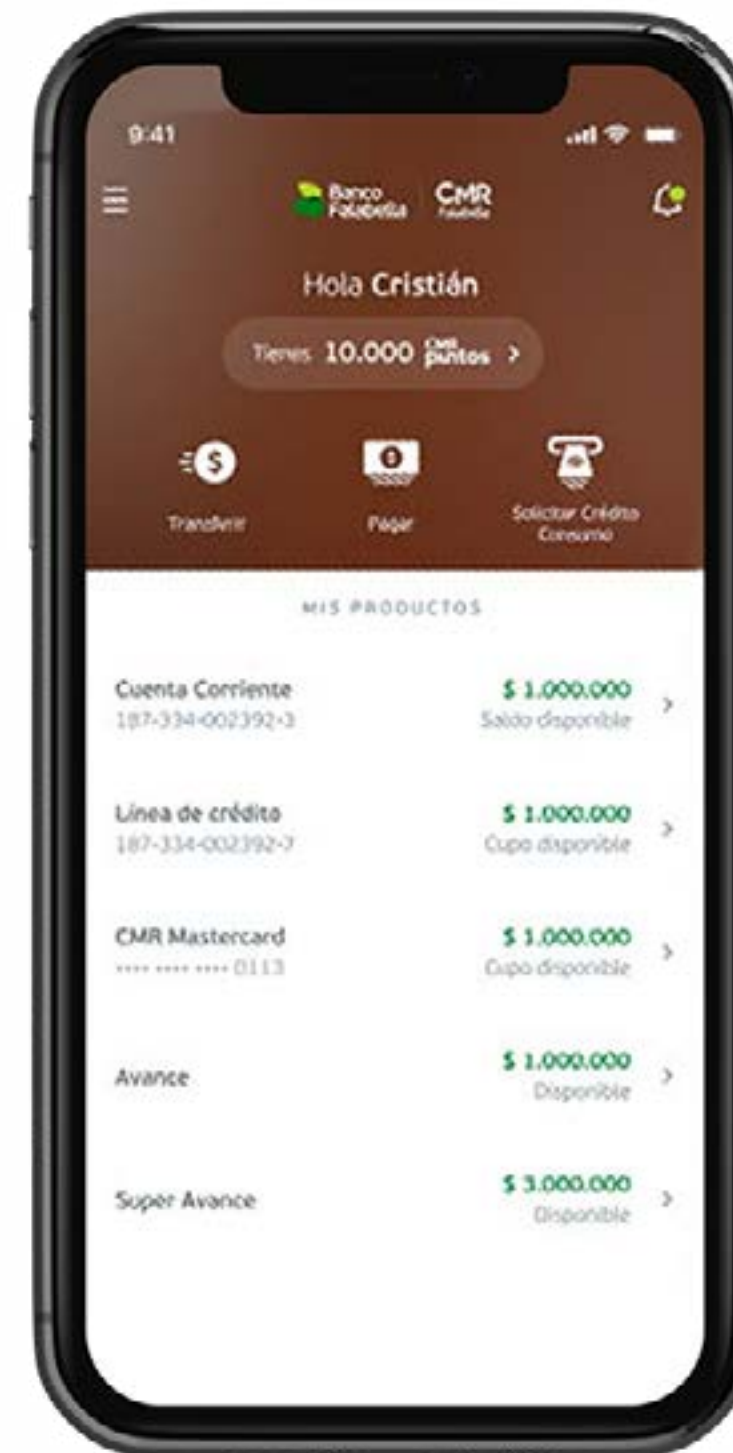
9:41

Banco Falabella CMR Falabella

Hola Cristián

Tienes 10.000 CMR puntos >

Transferir

Pagar

Solicitar Crédito Consumo

MIS PRODUCTOS

Cuenta Corriente
187-334-002392-3
$ 1.000.000
Saldo disponible
>

Línea de crédito
187-334-002392-7
$ 1.000.000
Cupo disponible
>

CMR Mastercard
**** **** **** 0113
$ 1.000.000
Cupo disponible
>

Avance
$ 1.000.000
Disponible
>

Super Avance
$ 3.000.000
Disponible
>